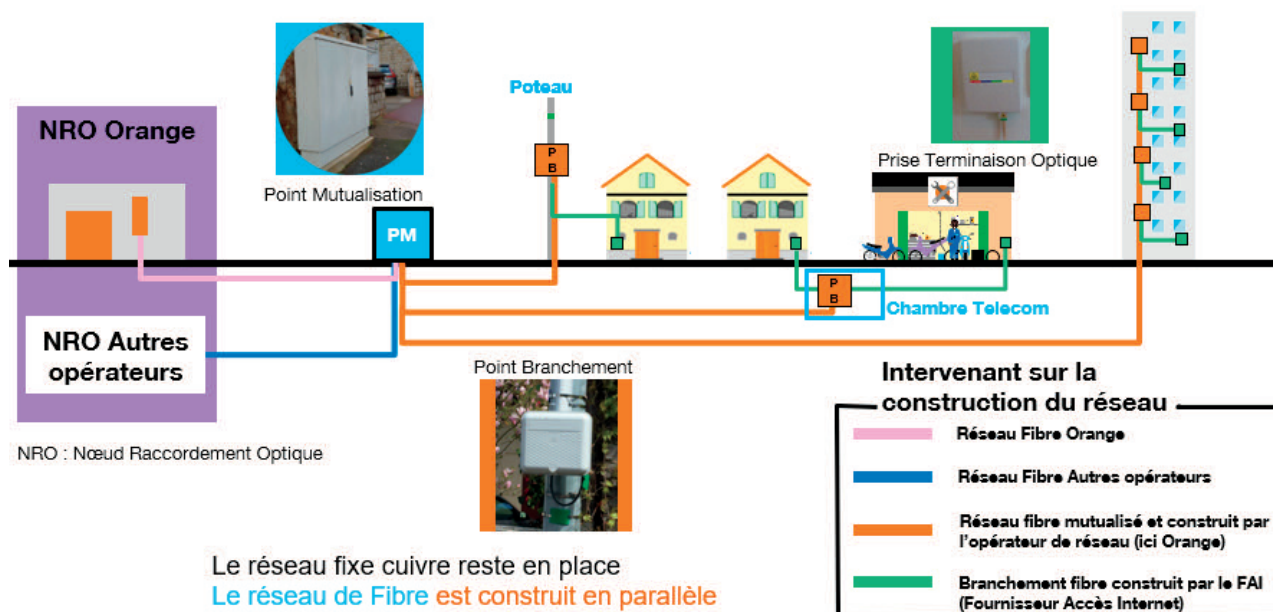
NRO Orange

Point Mutualisation

PM

Poteau

P
B

Prise Terminaison Optique

NRO Autres opérateurs

NRO : Nœud Raccordement Optique

P
B

Chambre Telecom

Point Branchement

Intervenant sur la construction du réseau

Réseau Fibre Orange

Réseau Fibre Autres opérateurs

Réseau fibre mutualisé et construit par l'opérateur de réseau (ici Orange)

Branchement fibre construit par le FAI (Fournisseur Accès Internet)

Le réseau fixe cuivre reste en place
Le réseau de Fibre est construit en parallèle